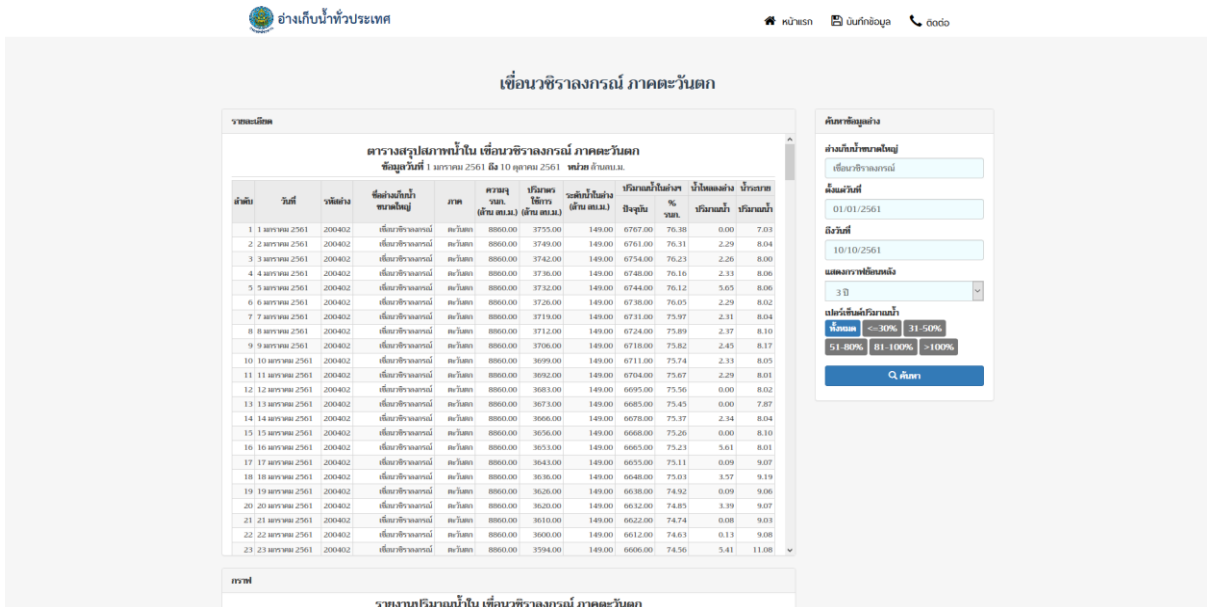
อ่างเก็บน้ำทั่วประเทศ

หน้าแรก บันทึกข้อมูล ติดต่อ

เขื่อนวชิราลงกรณ์ ภาคตะวันตก

รายละเอียด

ตารางสรุปสภาพน้ำใน เขื่อนวชิราลงกรณ์ ภาคตะวันตก
ข้อมูลวันที่ 1 มกราคม 2561 ถึง 10 ตุลาคม 2561 หน่วย ล้านลบ.ม.

| ลำดับ | วันที่ | รหัสอ่าง | ชื่ออ่างเก็บน้ำขนาดใหญ่ | ภาค | ความจุ รนก. (ล้าน ลบ.ม.) | ปริมาตรใช้การ (ล้าน ลบ.ม.) | ระดับน้ำในอ่าง (ล้าน ลบ.ม.) | ปริมาณน้ำในอ่างฯ ปัจจุบัน | % รนก. | น้ำไหลลงอ่าง ปริมาณน้ำ | น้ำระบาย ปริมาณน้ำ |
|---|---|---|---|---|---|---|---|---|---|---|---|
| 1 | 1 มกราคม 2561 | 200402 | เขื่อนวชิราลงกรณ์ | ตะวันตก | 8860.00 | 3755.00 | 149.00 | 6767.00 | 76.38 | 0.00 | 7.03 |
| 2 | 2 มกราคม 2561 | 200402 | เขื่อนวชิราลงกรณ์ | ตะวันตก | 8860.00 | 3749.00 | 149.00 | 6761.00 | 76.31 | 2.29 | 8.04 |
| 3 | 3 มกราคม 2561 | 200402 | เขื่อนวชิราลงกรณ์ | ตะวันตก | 8860.00 | 3742.00 | 149.00 | 6754.00 | 76.23 | 2.26 | 8.00 |
| 4 | 4 มกราคม 2561 | 200402 | เขื่อนวชิราลงกรณ์ | ตะวันตก | 8860.00 | 3736.00 | 149.00 | 6748.00 | 76.16 | 2.33 | 8.06 |
| 5 | 5 มกราคม 2561 | 200402 | เขื่อนวชิราลงกรณ์ | ตะวันตก | 8860.00 | 3732.00 | 149.00 | 6744.00 | 76.12 | 5.65 | 8.06 |
| 6 | 6 มกราคม 2561 | 200402 | เขื่อนวชิราลงกรณ์ | ตะวันตก | 8860.00 | 3726.00 | 149.00 | 6738.00 | 76.05 | 2.29 | 8.02 |
| 7 | 7 มกราคม 2561 | 200402 | เขื่อนวชิราลงกรณ์ | ตะวันตก | 8860.00 | 3719.00 | 149.00 | 6731.00 | 75.97 | 2.31 | 8.04 |
| 8 | 8 มกราคม 2561 | 200402 | เขื่อนวชิราลงกรณ์ | ตะวันตก | 8860.00 | 3712.00 | 149.00 | 6724.00 | 75.89 | 2.37 | 8.10 |
| 9 | 9 มกราคม 2561 | 200402 | เขื่อนวชิราลงกรณ์ | ตะวันตก | 8860.00 | 3706.00 | 149.00 | 6718.00 | 75.82 | 2.45 | 8.17 |
| 10 | 10 มกราคม 2561 | 200402 | เขื่อนวชิราลงกรณ์ | ตะวันตก | 8860.00 | 3699.00 | 149.00 | 6711.00 | 75.74 | 2.33 | 8.05 |
| 11 | 11 มกราคม 2561 | 200402 | เขื่อนวชิราลงกรณ์ | ตะวันตก | 8860.00 | 3692.00 | 149.00 | 6704.00 | 75.67 | 2.29 | 8.01 |
| 12 | 12 มกราคม 2561 | 200402 | เขื่อนวชิราลงกรณ์ | ตะวันตก | 8860.00 | 3683.00 | 149.00 | 6695.00 | 75.56 | 0.00 | 8.02 |
| 13 | 13 มกราคม 2561 | 200402 | เขื่อนวชิราลงกรณ์ | ตะวันตก | 8860.00 | 3673.00 | 149.00 | 6685.00 | 75.45 | 0.00 | 7.87 |
| 14 | 14 มกราคม 2561 | 200402 | เขื่อนวชิราลงกรณ์ | ตะวันตก | 8860.00 | 3666.00 | 149.00 | 6678.00 | 75.37 | 2.34 | 8.04 |
| 15 | 15 มกราคม 2561 | 200402 | เขื่อนวชิราลงกรณ์ | ตะวันตก | 8860.00 | 3656.00 | 149.00 | 6668.00 | 75.26 | 0.00 | 8.10 |
| 16 | 16 มกราคม 2561 | 200402 | เขื่อนวชิราลงกรณ์ | ตะวันตก | 8860.00 | 3653.00 | 149.00 | 6665.00 | 75.23 | 5.61 | 8.01 |
| 17 | 17 มกราคม 2561 | 200402 | เขื่อนวชิราลงกรณ์ | ตะวันตก | 8860.00 | 3643.00 | 149.00 | 6655.00 | 75.11 | 0.09 | 9.07 |
| 18 | 18 มกราคม 2561 | 200402 | เขื่อนวชิราลงกรณ์ | ตะวันตก | 8860.00 | 3636.00 | 149.00 | 6648.00 | 75.03 | 3.57 | 9.19 |
| 19 | 19 มกราคม 2561 | 200402 | เขื่อนวชิราลงกรณ์ | ตะวันตก | 8860.00 | 3626.00 | 149.00 | 6638.00 | 74.92 | 0.09 | 9.06 |
| 20 | 20 มกราคม 2561 | 200402 | เขื่อนวชิราลงกรณ์ | ตะวันตก | 8860.00 | 3620.00 | 149.00 | 6632.00 | 74.85 | 3.39 | 9.07 |
| 21 | 21 มกราคม 2561 | 200402 | เขื่อนวชิราลงกรณ์ | ตะวันตก | 8860.00 | 3610.00 | 149.00 | 6622.00 | 74.74 | 0.08 | 9.03 |
| 22 | 22 มกราคม 2561 | 200402 | เขื่อนวชิราลงกรณ์ | ตะวันตก | 8860.00 | 3600.00 | 149.00 | 6612.00 | 74.63 | 0.13 | 9.08 |
| 23 | 23 มกราคม 2561 | 200402 | เขื่อนวชิราลงกรณ์ | ตะวันตก | 8860.00 | 3594.00 | 149.00 | 6606.00 | 74.56 | 5.41 | 11.08 |

ค้นหาข้อมูลอ่าง
อ่างเก็บน้ำขนาดใหญ่
เขื่อนวชิราลงกรณ์
ตั้งแต่วันที่
01/01/2561
ถึงวันที่
10/10/2561
แสดงกราฟย้อนหลัง
3 ปี
เปอร์เซ็นต์ปริมาณน้ำ
ทั้งหมด <=30% 31-50% 51-80% 81-100% >100%
ค้นหา

กราฟ

รายงานปริมาณน้ำใน เขื่อนวชิราลงกรณ์ ภาคตะวันตก